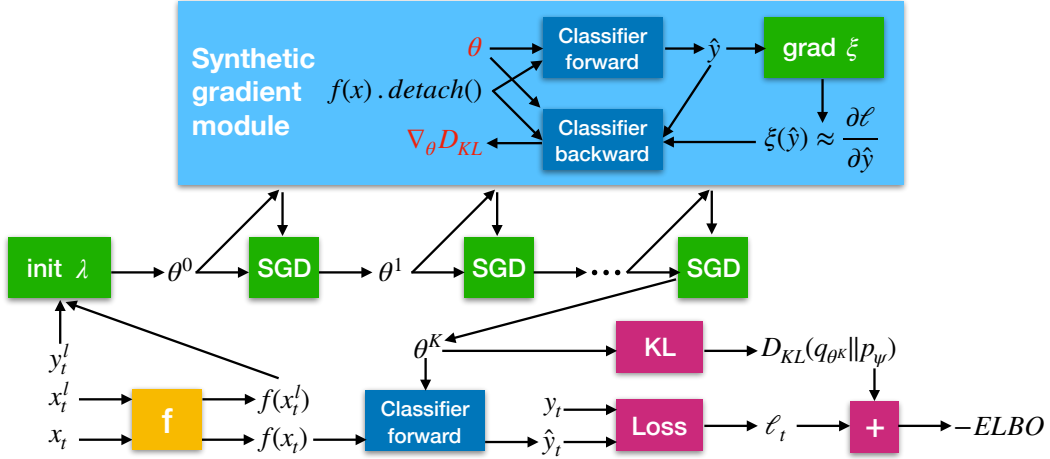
Synthetic gradient module

$\theta$

$f(x).detach()$

Classifier forward

$\hat{y}$

grad $\xi$

$\nabla_\theta D_{KL}$

Classifier backward

$\xi(\hat{y}) \approx \frac{\partial \ell}{\partial \hat{y}}$

init $\lambda$

$\theta^0$

SGD

$\theta^1$

SGD

SGD

$y_t^l$

$x_t^l$

$x_t$

f

$f(x_t^l)$

$f(x_t)$

$\theta^K$

KL

$D_{KL}(q_{\theta^K} \| p_\psi)$

Classifier forward

$y_t$

$\hat{y}_t$

Loss

$\ell_t$

+

$-ELBO$